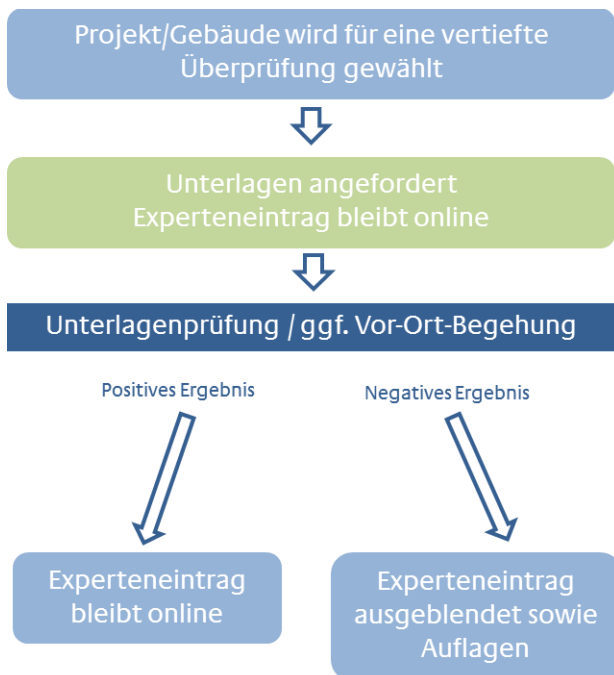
Projekt/Gebäude wird für eine vertiefte Überprüfung gewählt

Unterlagen angefordert
Experteneintrag bleibt online

Unterlagenprüfung / ggf. Vor-Ort-Begehung

Positives Ergebnis

Negatives Ergebnis

Experteneintrag bleibt online

Experteneintrag ausgeblendet sowie Auflagen